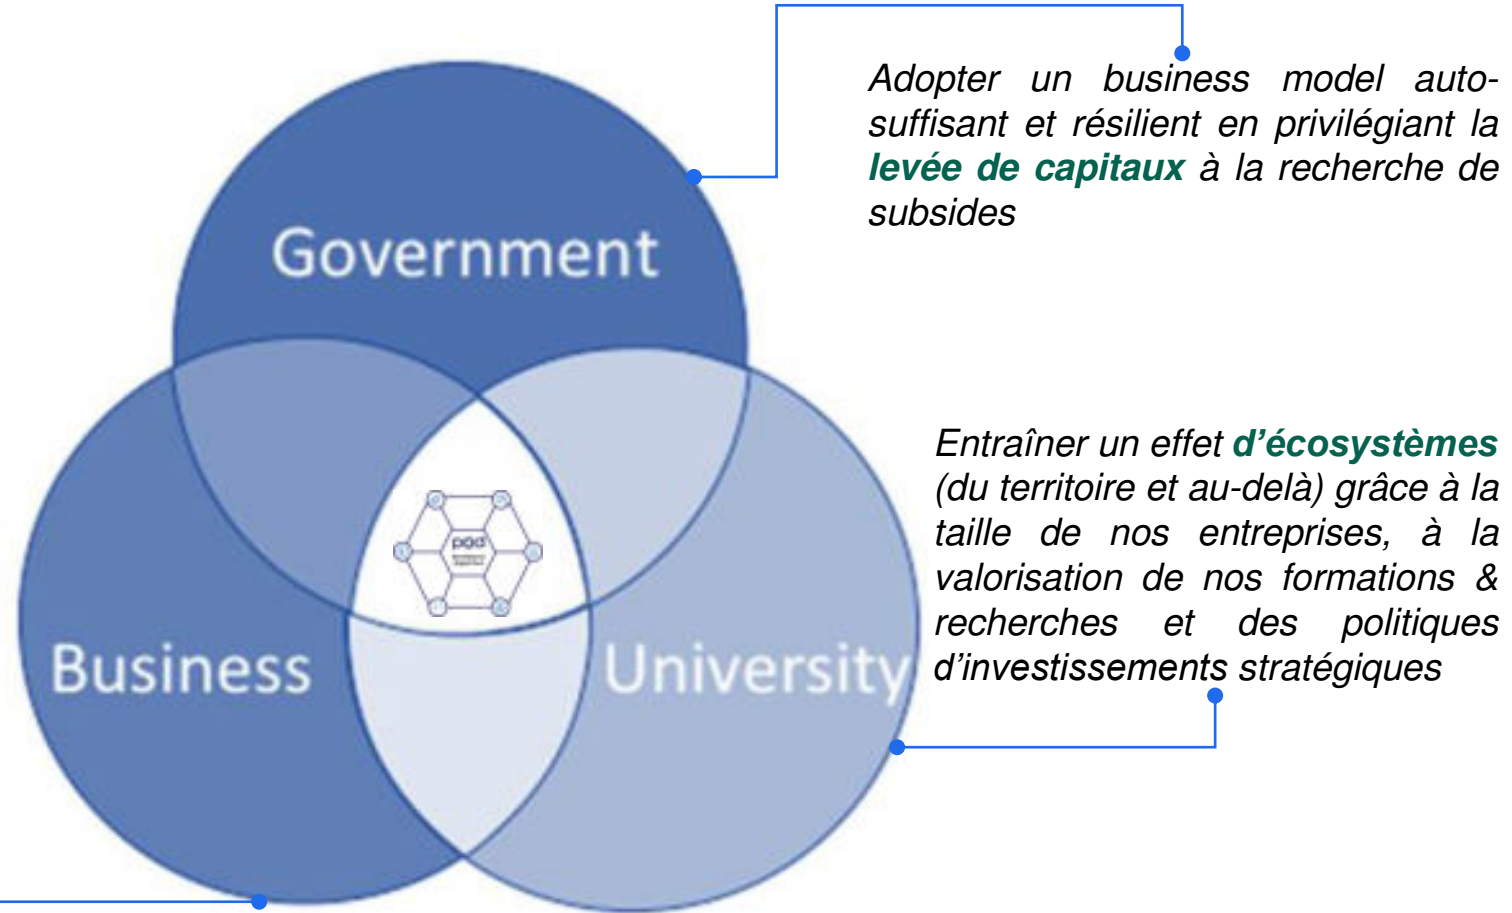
Adopter un business model auto-suffisant et résilient en privilégiant la **levée de capitaux** à la recherche de subsides

Government

pgd

Business

University

Entraîner un effet **d'écosystèmes** (du territoire et au-delà) grâce à la taille de nos entreprises, à la valorisation de nos formations & recherches et des politiques d'investissements stratégiques